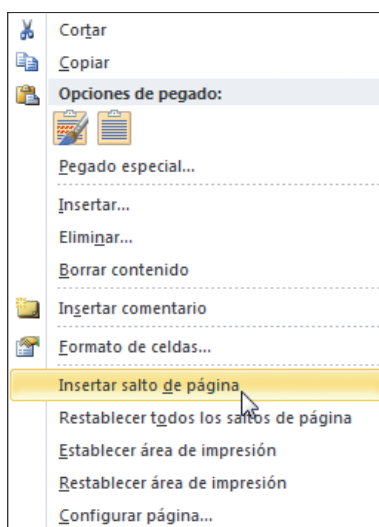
Cortar
Copiar
Opciones de pegado:
Pegado especial...
Insertar...
Eliminar...
Borrar contenido
Insertar comentario
Formato de celdas...
Insertar salto de página
Restablecer todos los saltos de página
Establecer área de impresión
Restablecer área de impresión
Configurar página...